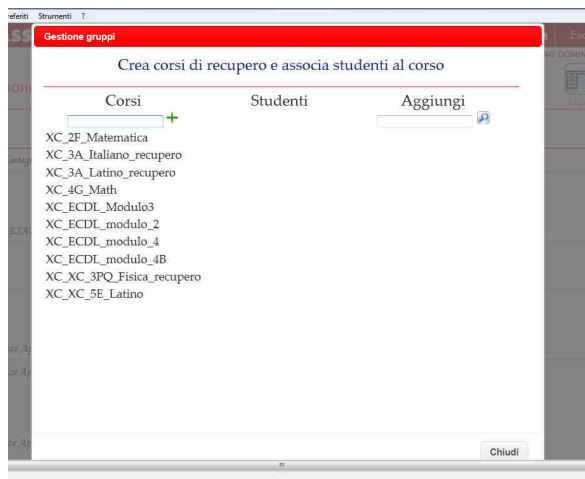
referiti Strumenti ?

Gestione gruppi

Crea corsi di recupero e associa studenti al corso

Corsi

Studenti

Aggiungi

XC_2F_Matematica
XC_3A_Italiano_recupero
XC_3A_Latino_recupero
XC_4G_Math
XC_ECDL_Modulo3
XC_ECDL_modulo_2
XC_ECDL_modulo_4
XC_ECDL_modulo_4B
XC_XC_3PQ_Fisica_recupero
XC_XC_5E_Latino

Chiudi